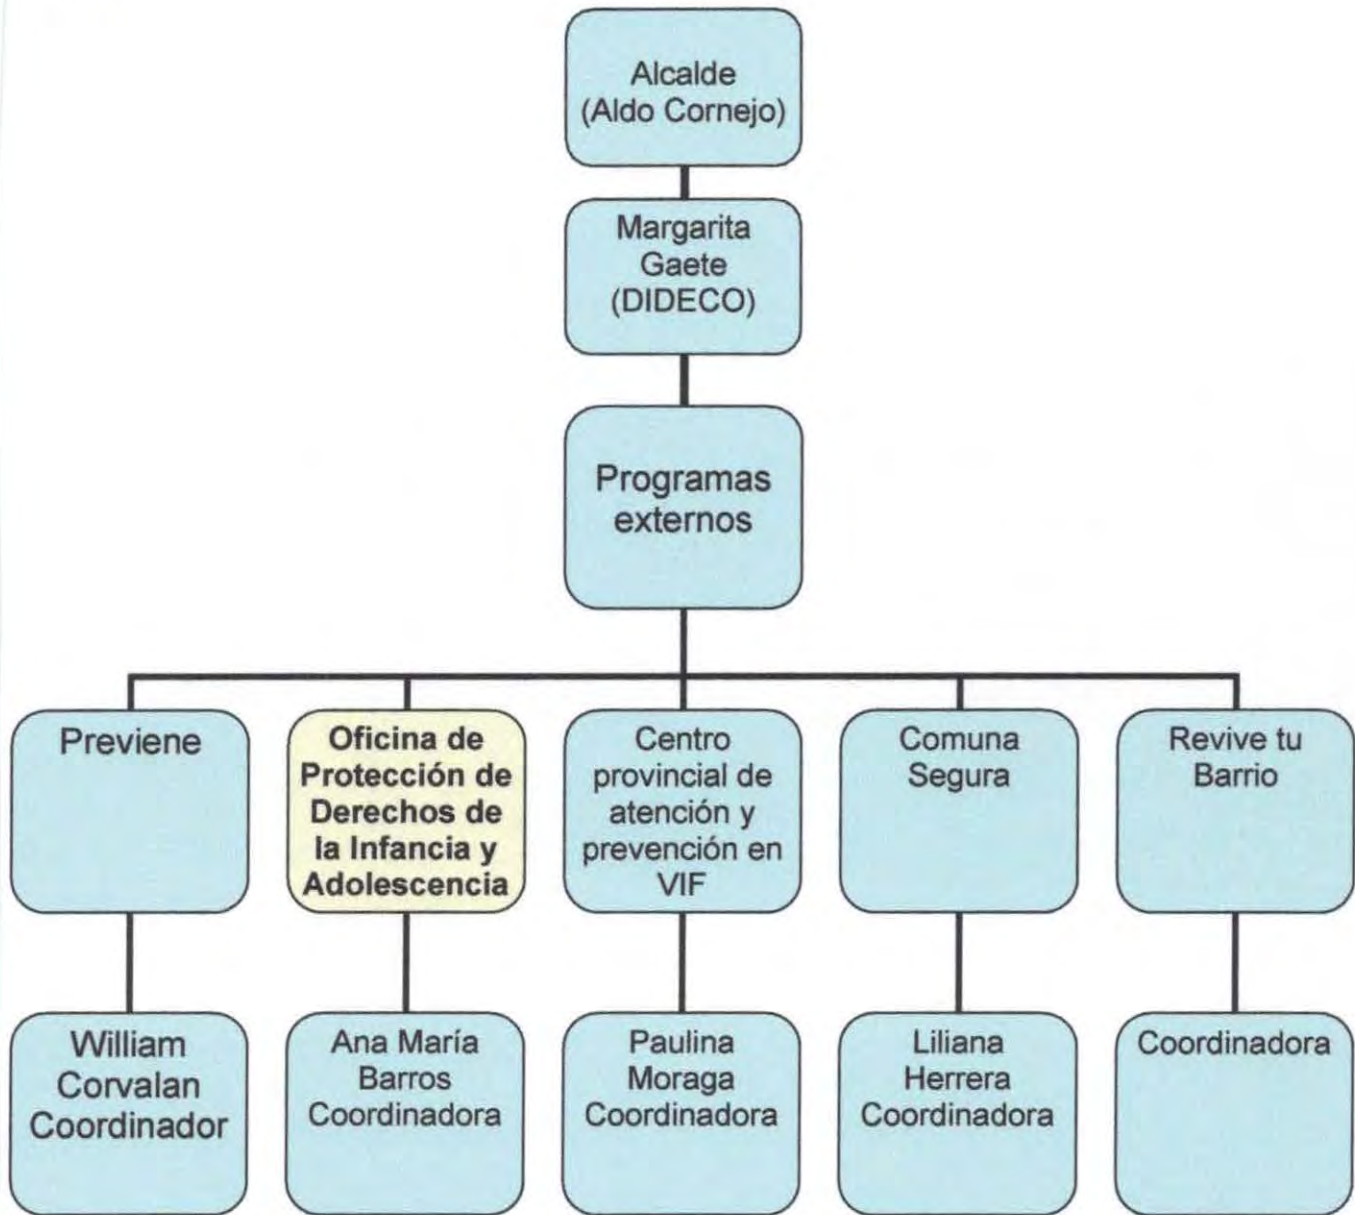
Alcalde (Aldo Cornejo)

Margarita Gaete (DIDECO)

Programas externos

Previene

William Corvalan Coordinador

Oficina de Protección de Derechos de la Infancia y Adolescencia

Ana María Barros Coordinadora

Centro provincial de atención y prevención en VIF

Paulina Moraga Coordinadora

Comuna Segura

Liliana Herrera Coordinadora

Revive tu Barrio

Coordinadora